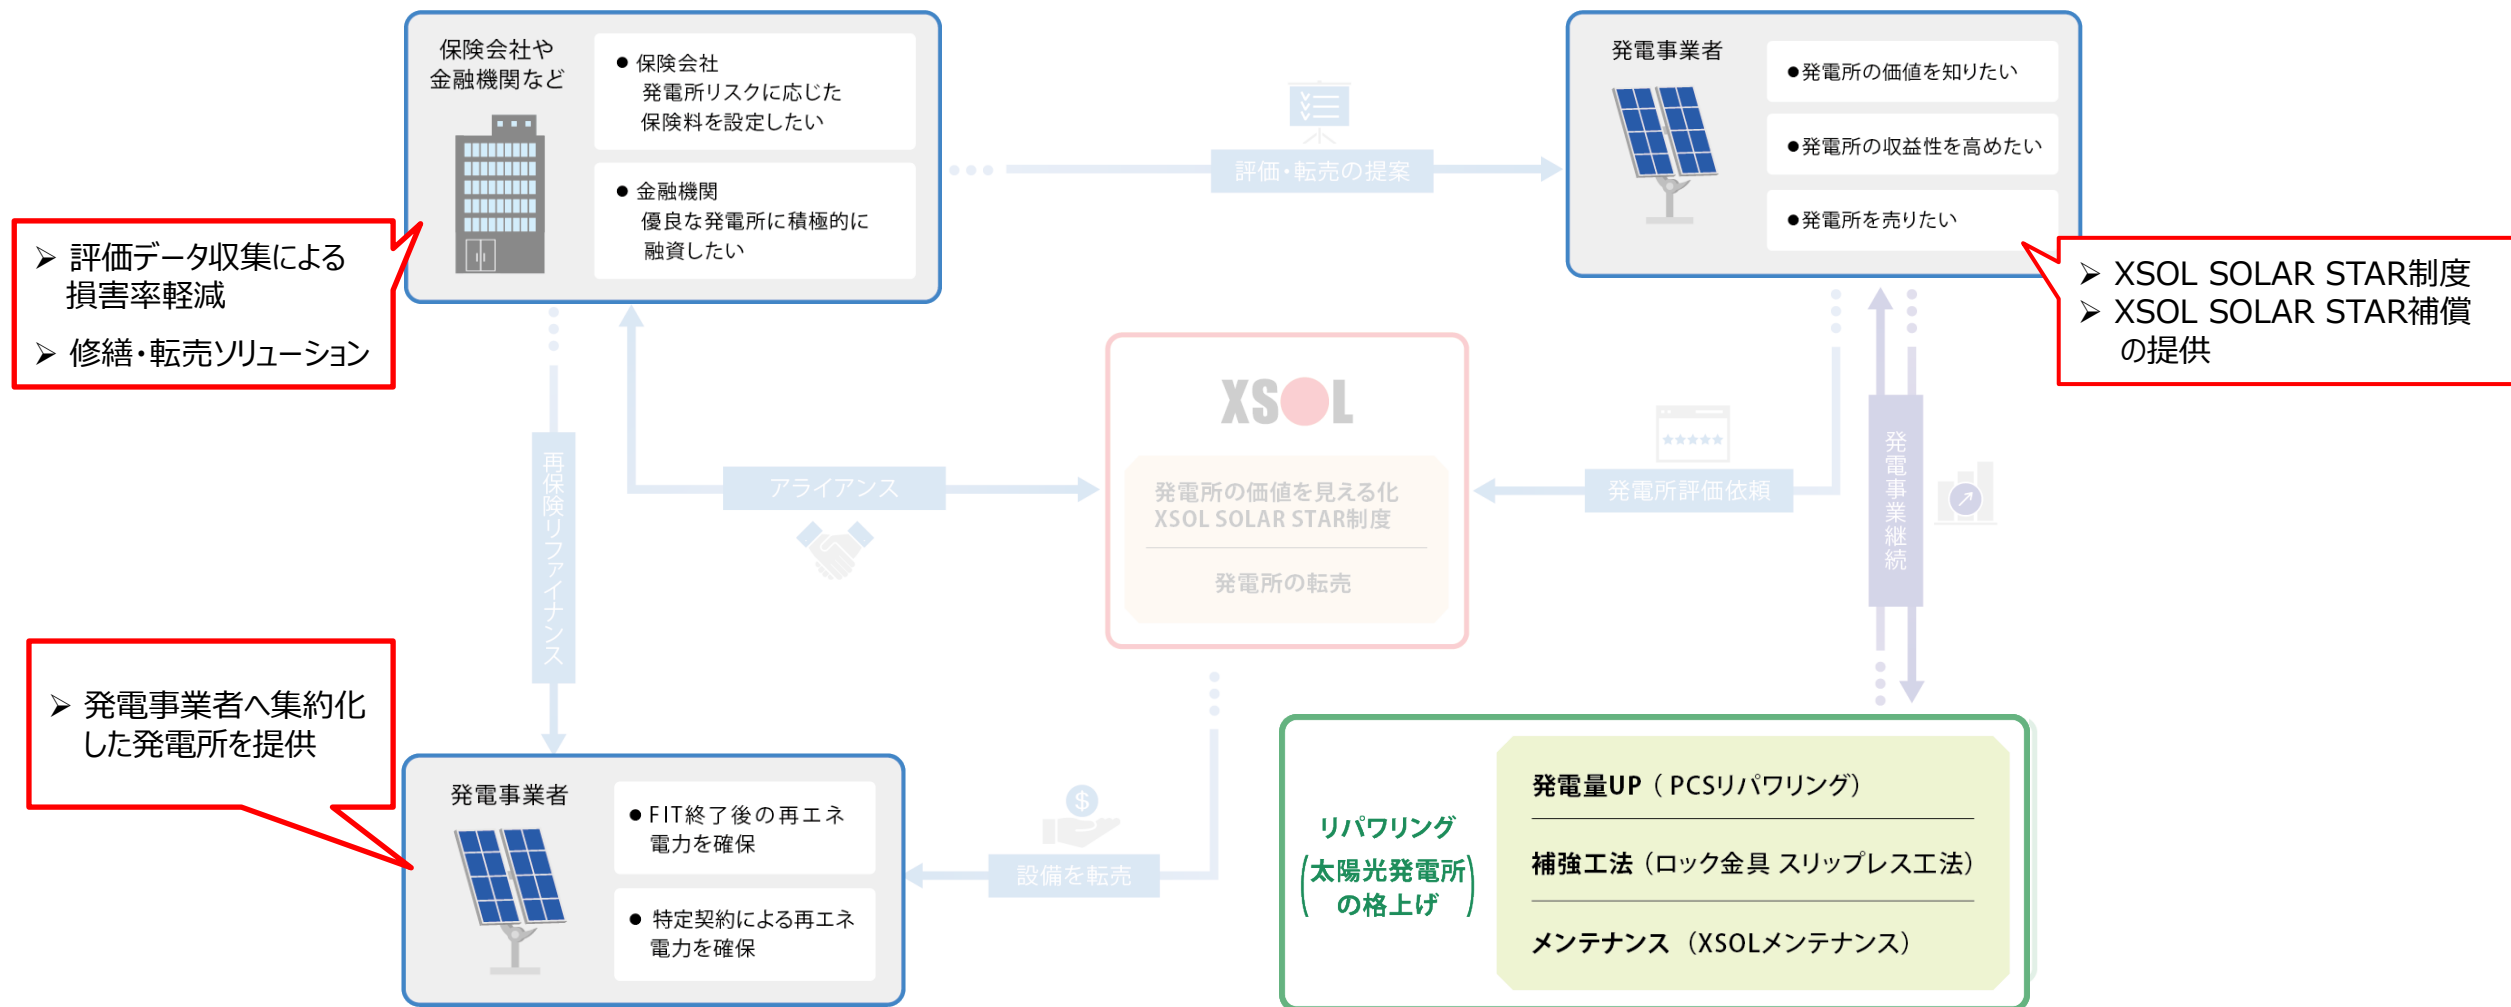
保険会社や
金融機関など

● 保険会社
発電所リスクに応じた
保険料を設定したい

● 金融機関
優良な発電所に積極的に
融資したい

➢ 評価データ収集による損害率軽減
➢ 修繕・転売ソリューション

評価・転売の提案

発電事業者

●発電所の価値を知りたい
●発電所の収益性を高めたい
●発電所を売りたい

➢ XSOL SOLAR STAR制度
➢ XSOL SOLAR STAR補償の提供

再保険リファイナンス

アライアンス

XSOL

発電所の価値を見える化
XSOL SOLAR STAR制度

発電所の転売

発電所評価依頼

発電事業継続

➢ 発電事業者へ集約化した発電所を提供

発電事業者

● FIT終了後の再エネ電力を確保

● 特定契約による再エネ電力を確保

設備を転売

リパワリング
(太陽光発電所の格上げ)

発電量UP（PCSリパワリング）
補強工法（ロック金具 スリップレス工法）
メンテナンス（XSOLメンテナンス）